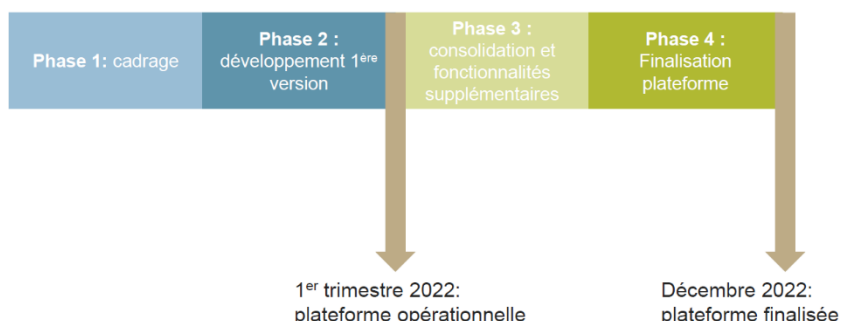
Phase 1: cadrage

Phase 2 : développement 1$^{ère}$ version

Phase 3 : consolidation et fonctionnalités supplémentaires

Phase 4 : Finalisation plateforme

1$^{er}$ trimestre 2022: plateforme opérationnelle

Décembre 2022: plateforme finalisée